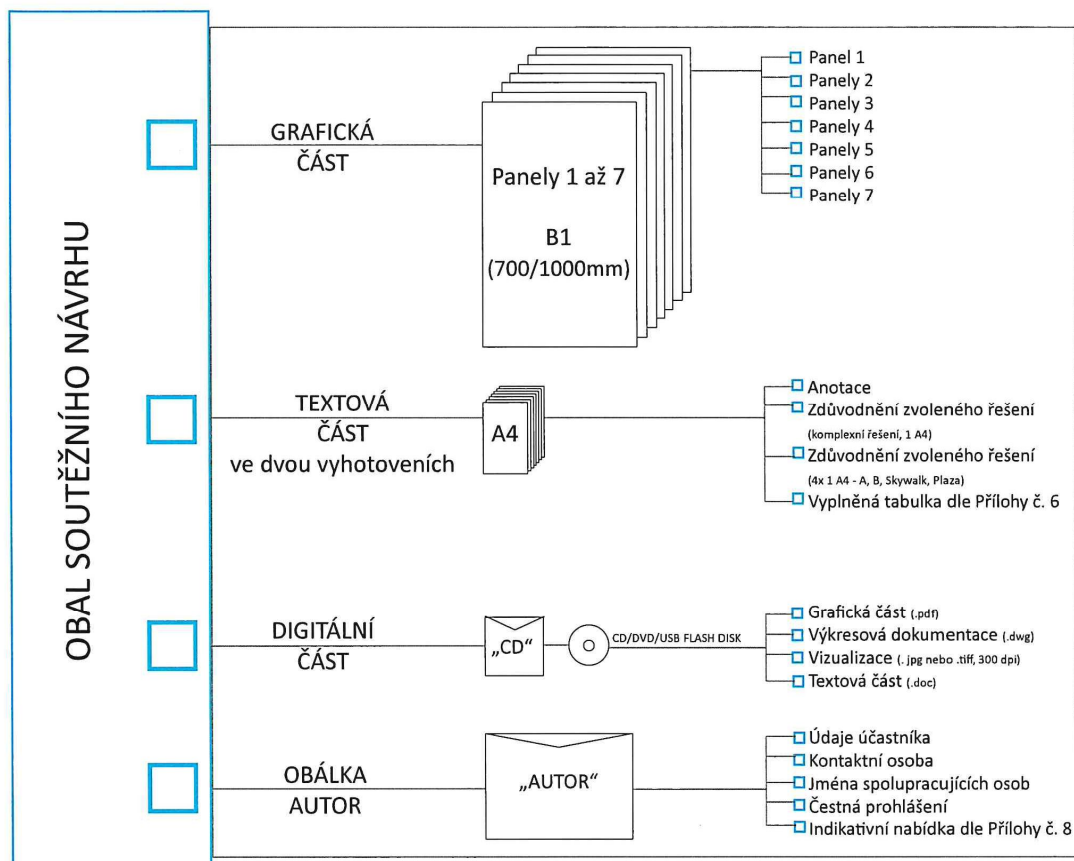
OBAL SOUTĚŽNÍHO NÁVRHU

GRAFICKÁ ČÁST

Panely 1 až 7

B1 (700/1000mm)

Panel 1
Panely 2
Panely 3
Panely 4
Panely 5
Panely 6
Panely 7

TEXTOVÁ ČÁST ve dvou vyhotoveních

A4

Anotace
Zdůvodnění zvoleného řešení (komplexní řešení, 1 A4)
Zdůvodnění zvoleného řešení (4x 1 A4 - A, B, Skywalk, Plaza)
Vyplněná tabulka dle Přílohy č. 6

DIGITÁLNÍ ČÁST

„CD"

CD/DVD/USB FLASH DISK

Grafická část (.pdf)
Výkresová dokumentace (.dwg)
Vizualizace (. jpg nebo .tiff, 300 dpi)
Textová část (.doc)

OBÁLKA AUTOR

„AUTOR"

Údaje účastníka
Kontaktní osoba
Jména spolupracujících osob
Čestná prohlášení
Indikativní nabídka dle Přílohy č. 8